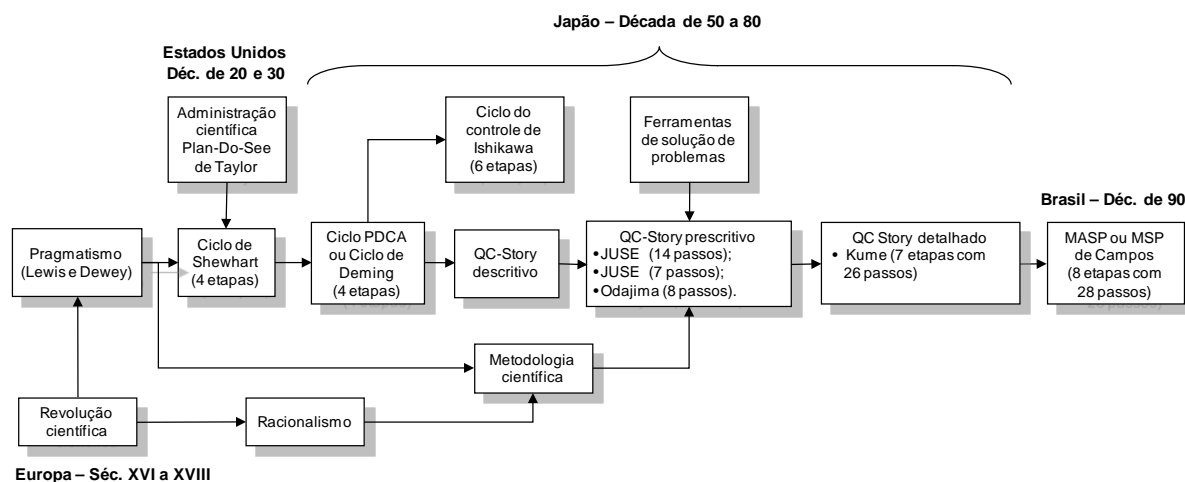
Japão – Década de 50 a 80

Estados Unidos
Déc. de 20 e 30

Administração científica Plan-Do-See de Taylor

Ciclo do controle de Ishikawa (6 etapas)

Ferramentas de solução de problemas

Brasil – Déc. de 90

Pragmatismo (Lewis e Dewey)

Ciclo de Shewhart (4 etapas)

Ciclo PDCA ou Ciclo de Deming (4 etapas)

QC-Story descritivo

QC-Story prescritivo
• JUSE (14 passos);
• JUSE (7 passos);
• Odajima (8 passos).

QC Story detalhado
• Kume (7 etapas com 26 passos)

MASP ou MSP de Campos (8 etapas com 28 passos)

Metodologia científica

Revolução científica

Racionalismo

Europa – Séc. XVI a XVIII